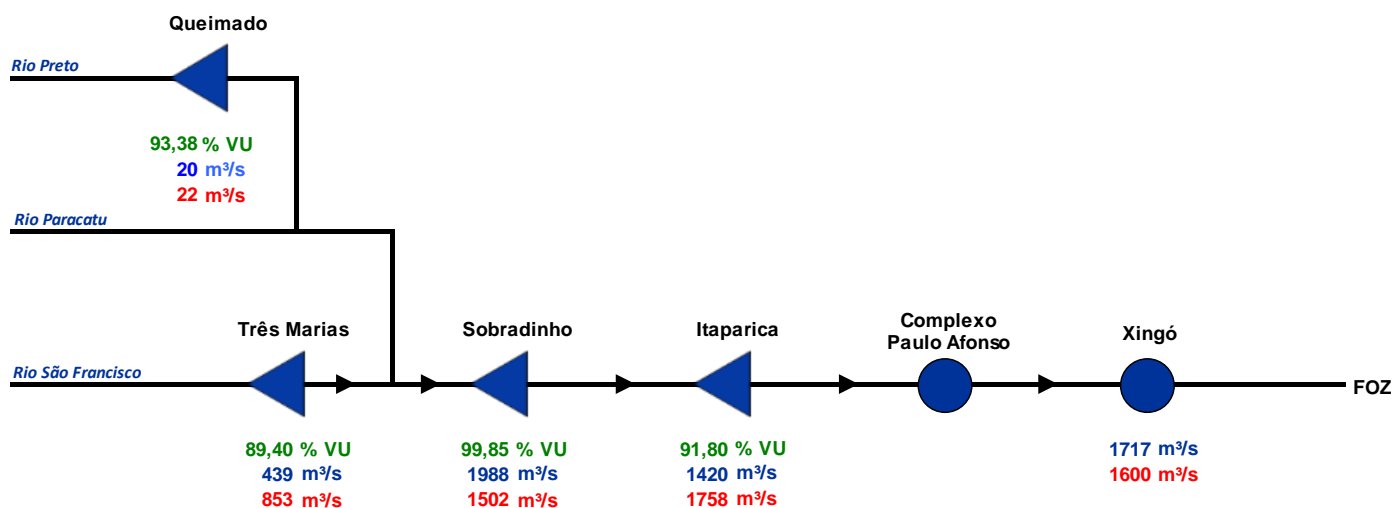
Queimado

Rio Preto

93,38 % VU
20 m³/s
22 m³/s

Rio Paracatu

Três Marias

Sobradinho

Itaparica

Complexo Paulo Afonso

Xingó

Rio São Francisco

FOZ

89,40 % VU
439 m³/s
853 m³/s

99,85 % VU
1988 m³/s
1502 m³/s

91,80 % VU
1420 m³/s
1758 m³/s

1717 m³/s
1600 m³/s